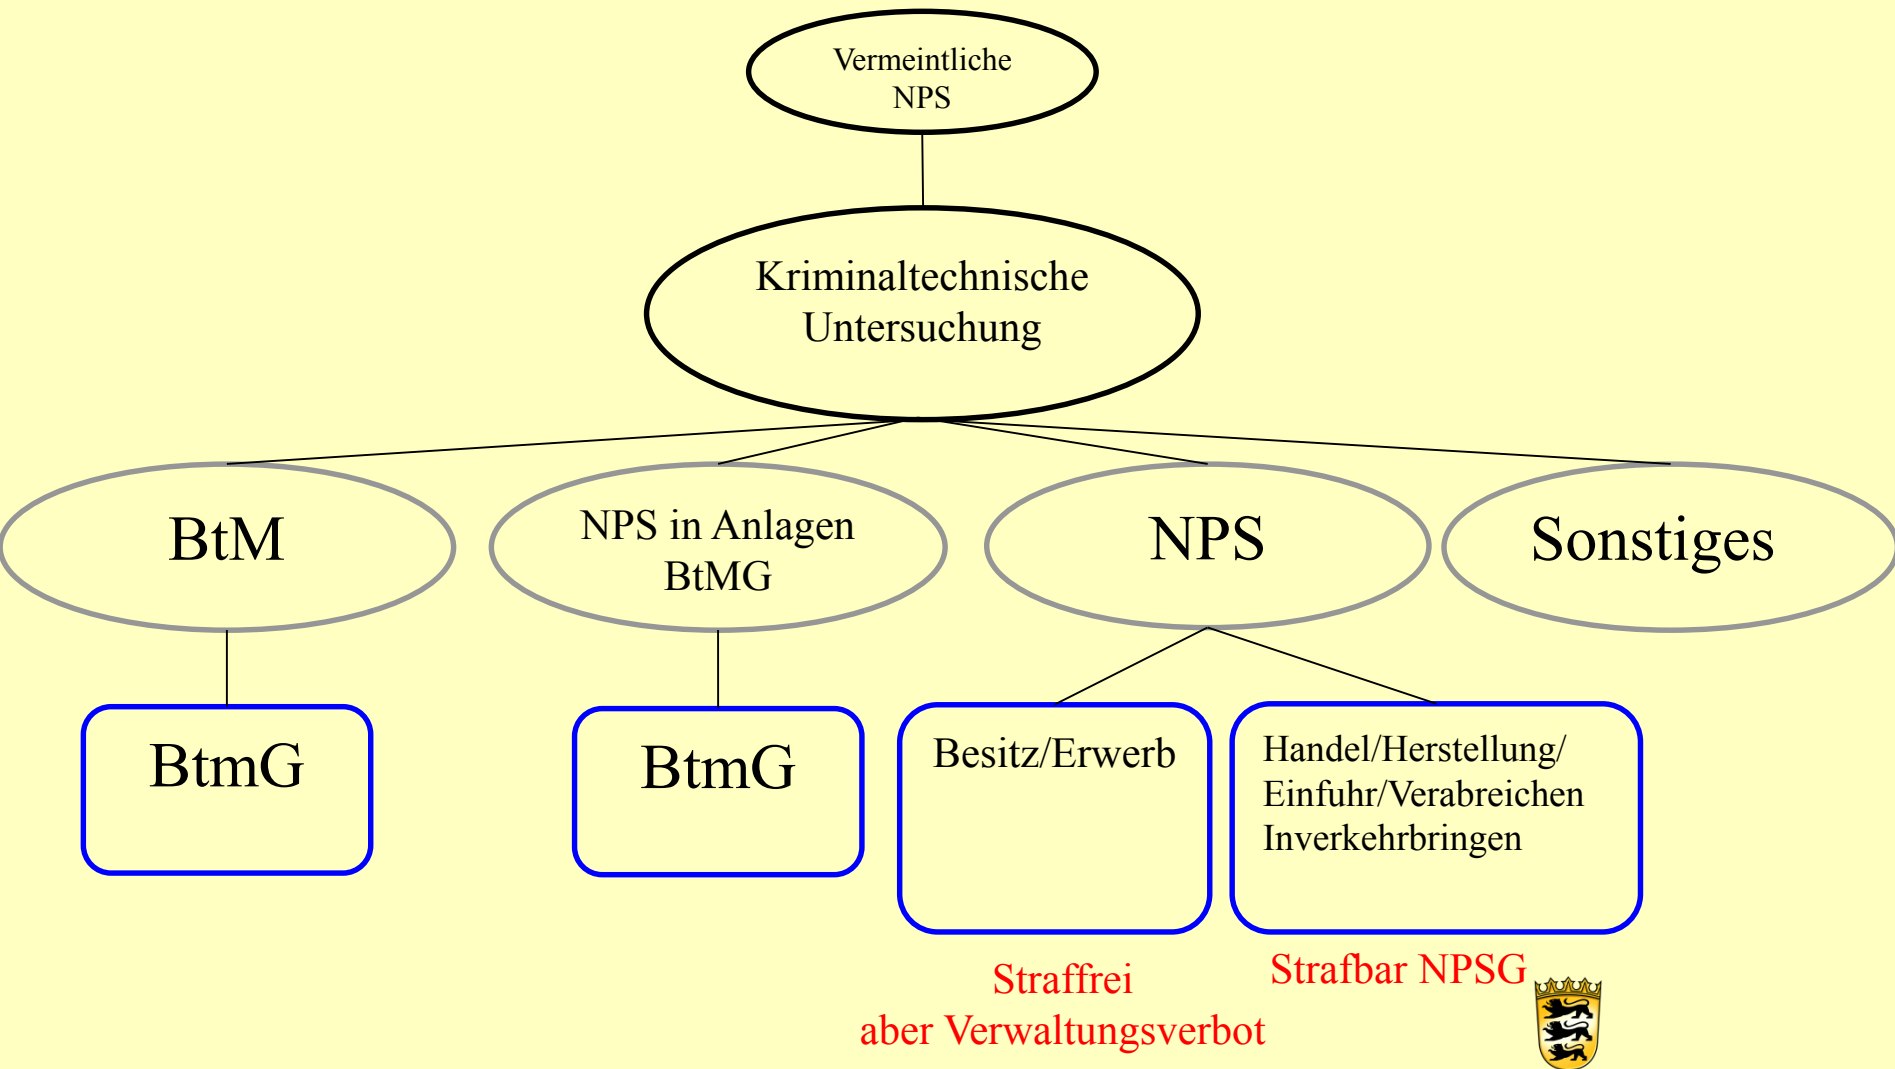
Vermeintliche NPS

Kriminaltechnische Untersuchung

BtM

NPS in Anlagen BtMG

NPS

Sonstiges

BtmG

BtmG

Besitz/Erwerb

Handel/Herstellung/ Einfuhr/Verabreichen Inverkehrbringen

Straffrei aber Verwaltungsverbot

Strafbar NPSG